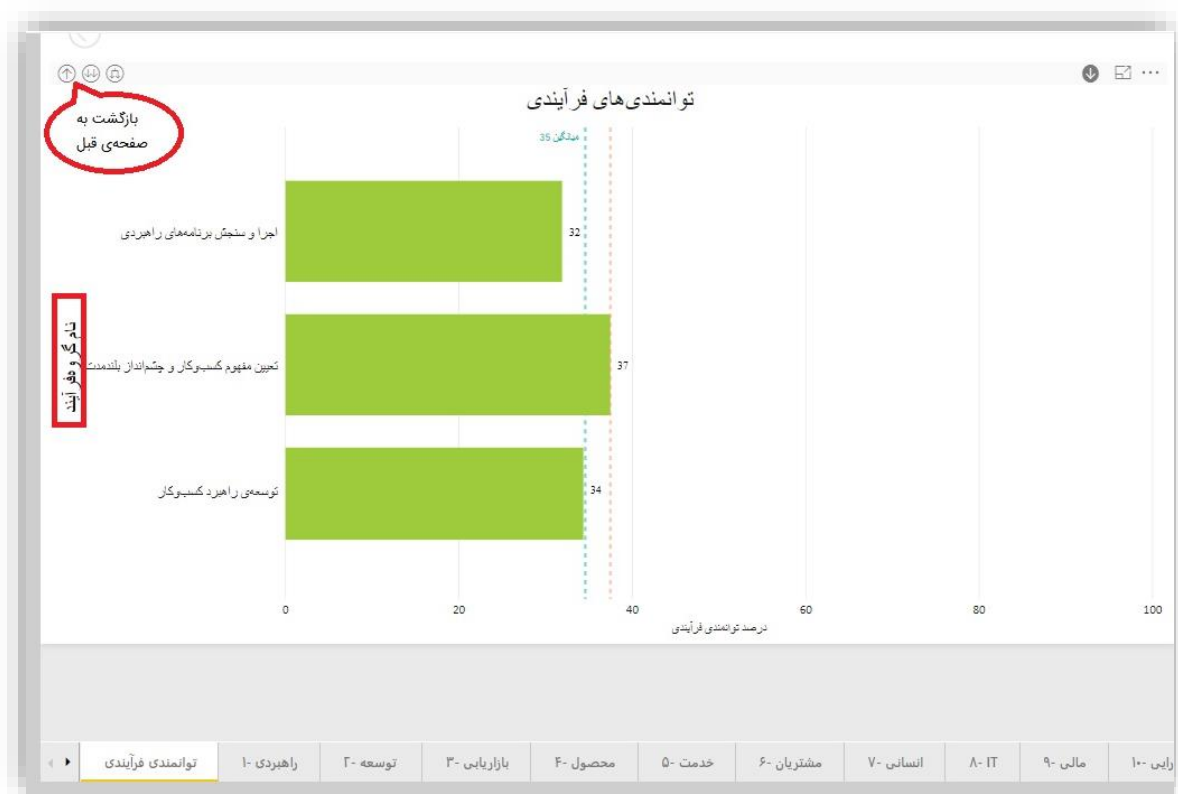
توانمندی‌های فرآیندی

بازگشت به صفحه‌ی قبل

میانگین 35

نام گروه فرآیند

اجرا و سنجش برنامه‌های راهبردی 32

تعیین مفهوم کسب‌وکار و چشم‌انداز بلندمدت 37

توسعه‌ی راهبرد کسب‌وکار 34

0 20 40 60 80 100

درصد توانمندی فرآیندی

توانمندی فرآیندی | راهبردی -۱ | توسعه -۲ | بازاریابی -۳ | محصول -۴ | خدمت -۵ | مشتریان -۶ | انسانی -۷ | ۸- IT | مالی -۹ | رایی -۱۰